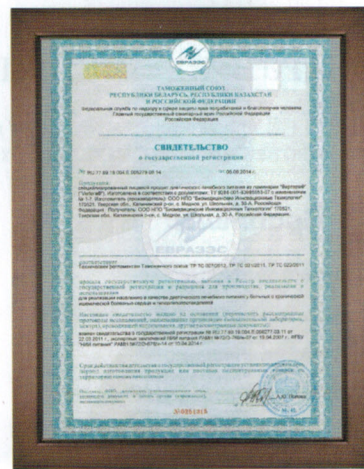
ЕВРАЗЭС

ТАМОЖЕННЫЙ СОЮЗ
РЕСПУБЛИКА БЕЛАРУСЬ, РЕСПУБЛИКА КАЗАХСТАН
И РОССИЙСКАЯ ФЕДЕРАЦИЯ

Федеральная служба по надзору в сфере защиты прав потребителей и благополучия человека
Главный государственный санитарный врач Российской Федерации
Российская Федерация

СВИДЕТЕЛЬСТВО
о государственной регистрации

№ RU.77.99.19.004.Е.009279.09.14 от 09.09.2014 г.

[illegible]

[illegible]

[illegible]

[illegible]

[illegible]

ЕВРАЗЭС

№ 0051615